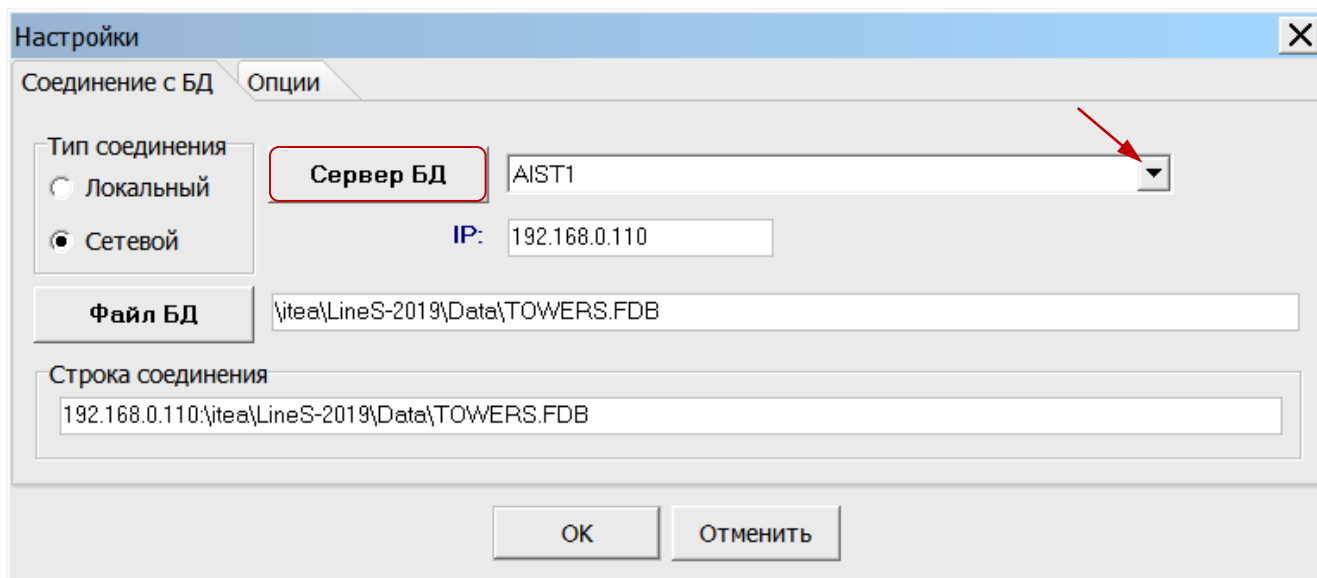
Настройки
X
Соединение с БД
Опции

Тип соединения
Локальный
Сетевой

Сервер БД
AIST1
IP:
192.168.0.110

Файл БД
\itea\LineS-2019\Data\TOWERS.FDB

Строка соединения
192.168.0.110:\itea\LineS-2019\Data\TOWERS.FDB

OK
Отменить